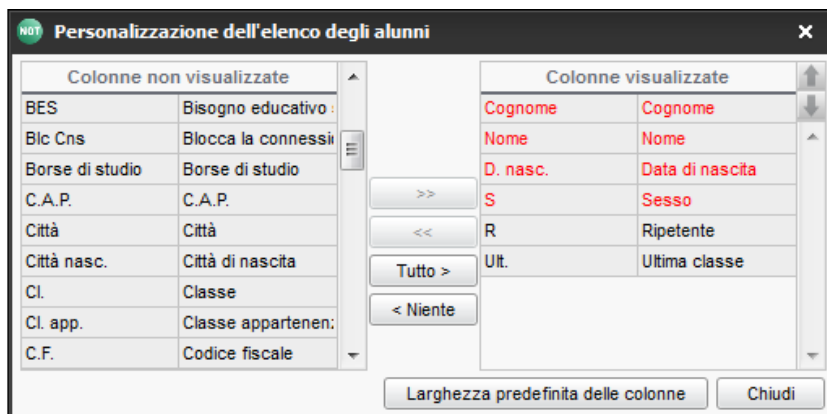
NOT Personalizzazione dell'elenco degli alunni ×

| Colonne non visualizzate | |
|---|---|
| BES | Bisogno educativo |
| Blc Cns | Blocca la connessi |
| Borse di studio | Borse di studio |
| C.A.P. | C.A.P. |
| Città | Città |
| Città nasc. | Città di nascita |
| Cl. | Classe |
| Cl. app. | Classe appartenen: |
| C.F. | Codice fiscale |

>>
<<
Tutto >
< Niente

| Colonne visualizzate | |
|---|---|
| Cognome | Cognome |
| Nome | Nome |
| D. nasc. | Data di nascita |
| S | Sesso |
| R | Ripetente |
| Ult. | Ultima classe |

Larghezza predefinita delle colonne
Chiudi